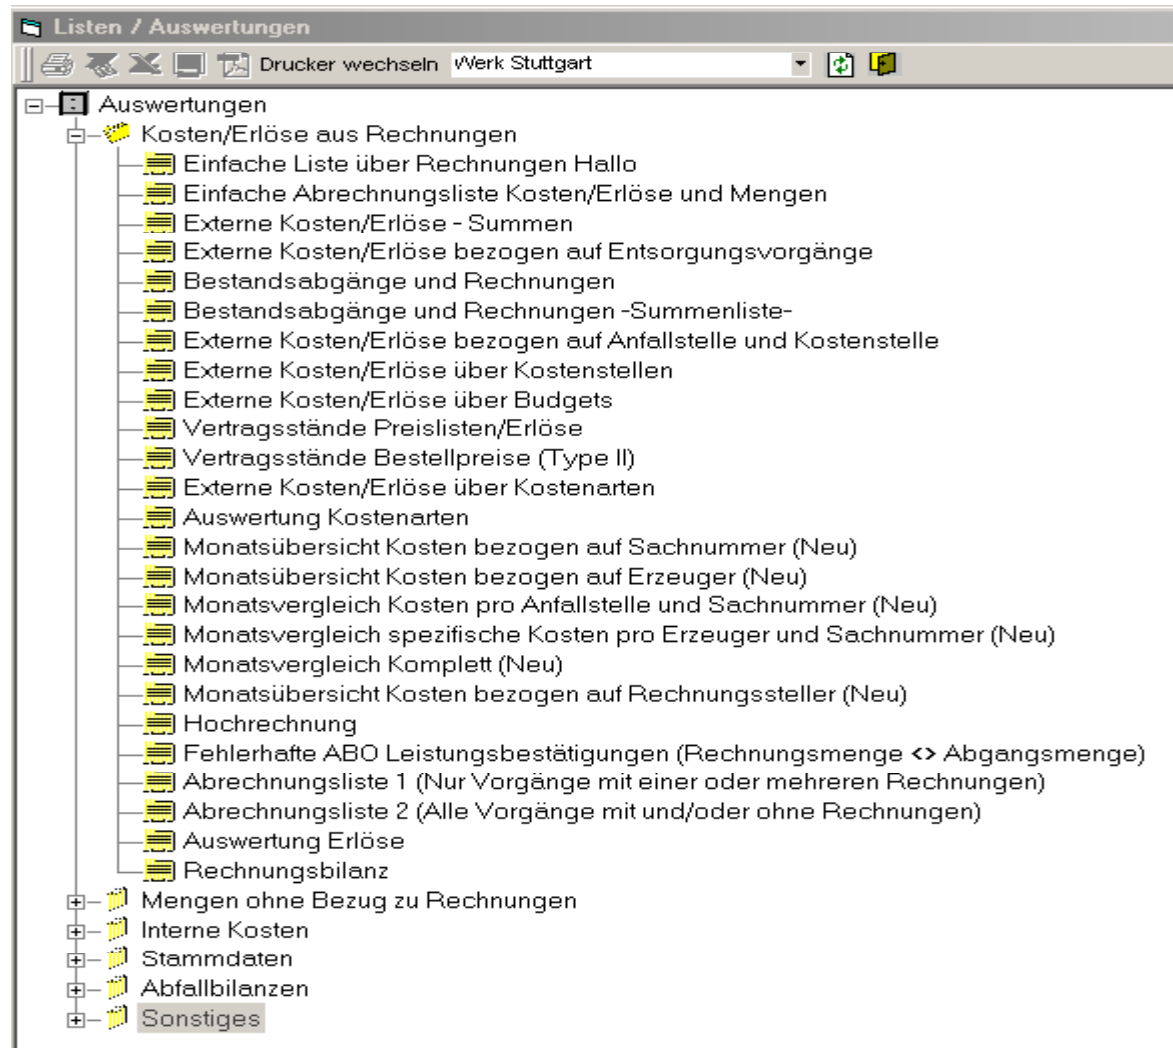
Listen / Auswertungen

Drucker wechseln Werk Stuttgart

Auswertungen
Kosten/Erlöse aus Rechnungen
Einfache Liste über Rechnungen Hallo
Einfache Abrechnungsliste Kosten/Erlöse und Mengen
Externe Kosten/Erlöse - Summen
Externe Kosten/Erlöse bezogen auf Entsorgungsvorgänge
Bestandsabgänge und Rechnungen
Bestandsabgänge und Rechnungen -Summenliste-
Externe Kosten/Erlöse bezogen auf Anfallstelle und Kostenstelle
Externe Kosten/Erlöse über Kostenstellen
Externe Kosten/Erlöse über Budgets
Vertragsstände Preislisten/Erlöse
Vertragsstände Bestellpreise (Type II)
Externe Kosten/Erlöse über Kostenarten
Auswertung Kostenarten
Monatsübersicht Kosten bezogen auf Sachnummer (Neu)
Monatsübersicht Kosten bezogen auf Erzeuger (Neu)
Monatsvergleich Kosten pro Anfallstelle und Sachnummer (Neu)
Monatsvergleich spezifische Kosten pro Erzeuger und Sachnummer (Neu)
Monatsvergleich Komplett (Neu)
Monatsübersicht Kosten bezogen auf Rechnungssteller (Neu)
Hochrechnung
Fehlerhafte ABO Leistungsbestätigungen (Rechnungsmenge <> Abgangsmenge)
Abrechnungsliste 1 (Nur Vorgänge mit einer oder mehreren Rechnungen)
Abrechnungsliste 2 (Alle Vorgänge mit und/oder ohne Rechnungen)
Auswertung Erlöse
Rechnungsbilanz
Mengen ohne Bezug zu Rechnungen
Interne Kosten
Stammdaten
Abfallbilanzen
Sonstiges